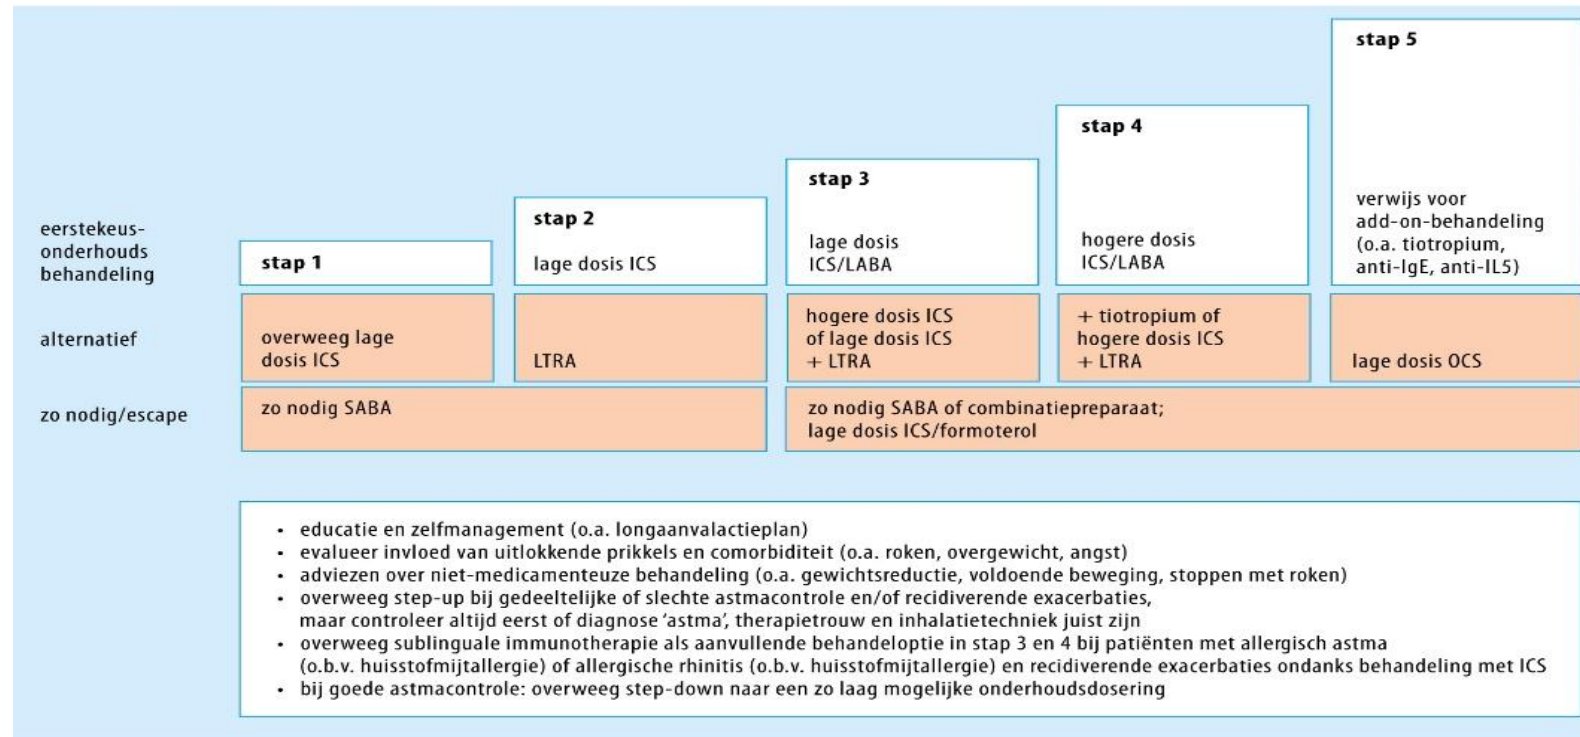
| | stap 1 | stap 2 | stap 3 | stap 4 | stap 5 |
|---|---|---|---|---|---|
| eerstekeus-onderhouds behandeling | | lage dosis ICS | lage dosis ICS/LABA | hogere dosis ICS/LABA | verwijs voor add-on-behandeling (o.a. tiotropium, anti-IgE, anti-IL5) |
| alternatief | overweeg lage dosis ICS | LTRA | hogere dosis ICS of lage dosis ICS + LTRA | + tiotropium of hogere dosis ICS + LTRA | lage dosis OCS |
| zo nodig/escape | zo nodig SABA | | zo nodig SABA of combinatiepreparaat; lage dosis ICS/formoterol | | |

• educatie en zelfmanagement (o.a. longaanvalactieplan)
• evalueer invloed van uitlokkende prikkels en comorbiditeit (o.a. roken, overgewicht, angst)
• adviezen over niet-medicamenteuze behandeling (o.a. gewichtsreductie, voldoende beweging, stoppen met roken)
• overweeg step-up bij gedeeltelijke of slechte astmacontrole en/of recidiverende exacerbaties, maar controleer altijd eerst of diagnose 'astma', therapietrouw en inhalatietechniek juist zijn
• overweeg sublinguale immunotherapie als aanvullende behandeloptie in stap 3 en 4 bij patiënten met allergisch astma (o.b.v. huisstofmijtallergie) of allergische rhinitis (o.b.v. huisstofmijtallergie) en recidiverende exacerbaties ondanks behandeling met ICS
• bij goede astmacontrole: overweeg step-down naar een zo laag mogelijke onderhoudsdosering